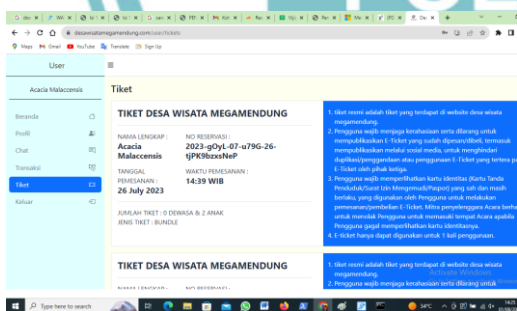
desawisatamegamendung.com/user/tickets

Maps Gmail YouTube Translate Sign Up

User

Acacia Malaccensis

Beranda

Profil

Chat

Transaksi

Tiket

Keluar

Tiket

TIKET DESA WISATA MEGAMENDUNG

NAMA LENGKAP : Acacia Malaccensis

NO RESERVASI : 2023-gOyL-07-u79G-26-tjPK9bzxsNeP

TANGGAL PEMESANAN : 26 July 2023

WAKTU PEMESANAN : 14:39 WIB

JUMLAH TIKET : 0 DEWASA & 2 ANAK
JENIS TIKET : BUNDLE

1. tiket resmi adalah tiket yang terdapat di website desa wisata megamendung.
2. Pengguna wajib menjaga kerahasiaan serta dilarang untuk mempublikasikan E-Tiket yang sudah dipesan/dibeli, termasuk mempublikasikan melalui sosial media, untuk menghindari duplikasi/penggandaan atau penggunaan E-Tiket yang tertera p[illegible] E-Tiket oleh pihak ketiga.
3. Pengguna wajib memperlihatkan kartu identitas (Kartu Tanda Penduduk/Surat Izin Mengemudi/Paspor) yang sah dan masih berlaku, yang digunakan oleh Pengguna untuk melakukan pemesanan/pembelian E-Tiket. Mitra penyelenggara Acara berha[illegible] untuk menolak Pengguna untuk memasuki tempat Acara apabila Pengguna gagal memperlihatkan kartu identitasnya.
4. E-tiket hanya dapat digunakan untuk 1 kali penggunaan.

TIKET DESA WISATA MEGAMENDUNG

NAMA LENGKAP : NO RESERVASI :

1. tiket resmi adalah tiket yang terdapat di website desa wisata megamendung.
2. Pengguna wajib menjaga kerahasiaan serta dilarang untuk

Activate Windows

Type here to search

34°C